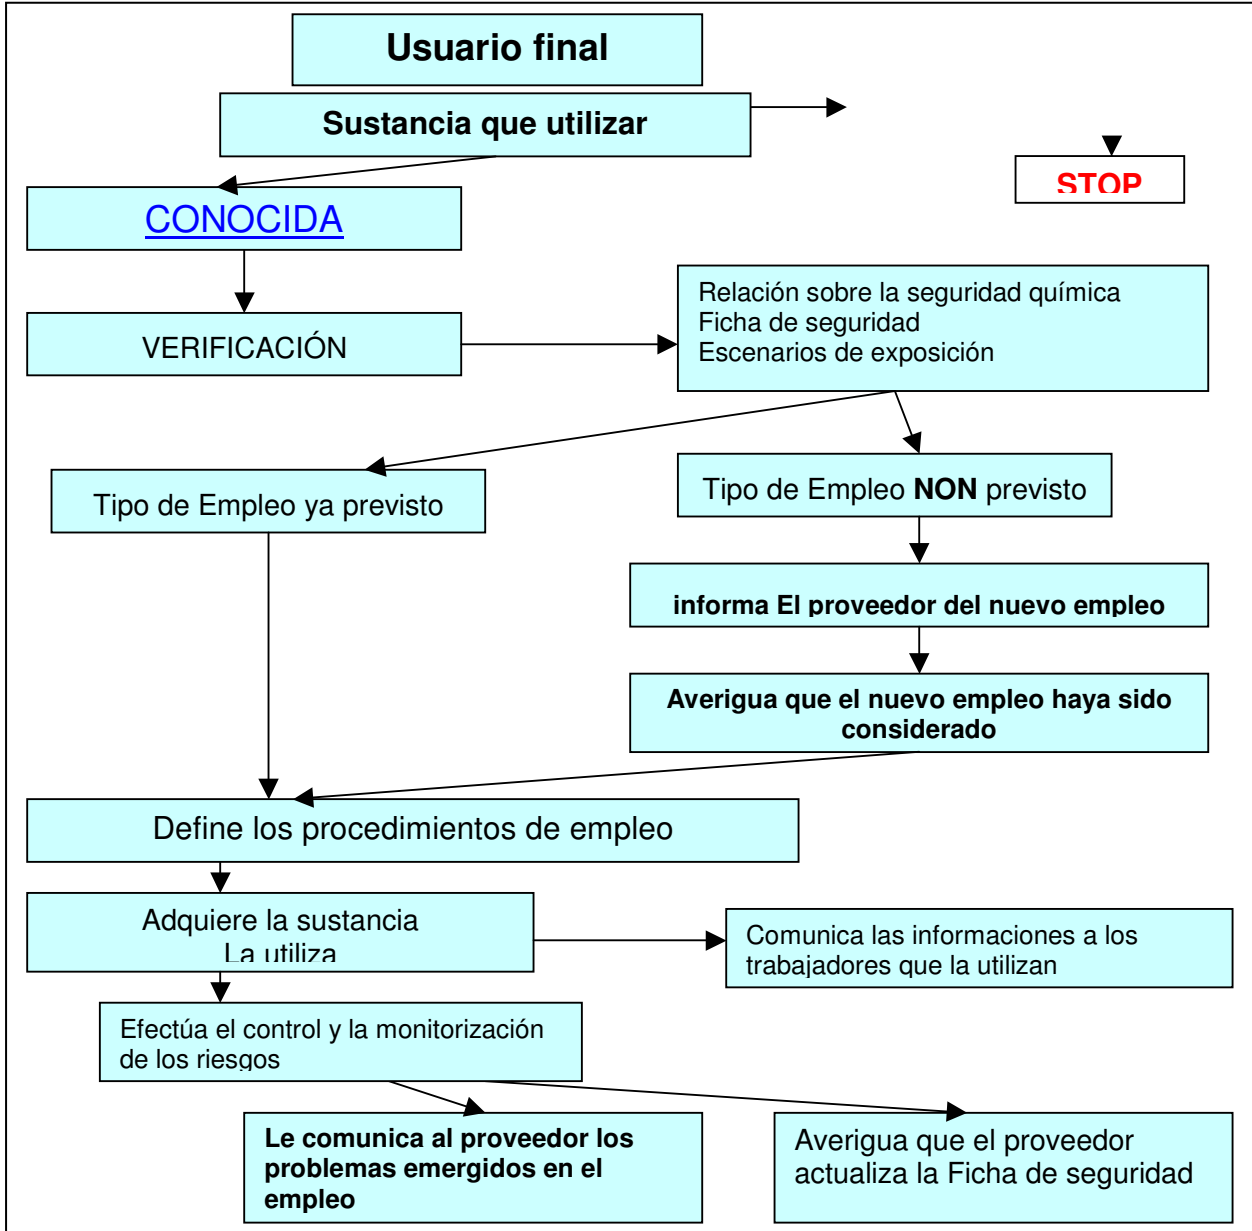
Usuario final

Sustancia que utilizar

STOP

CONOCIDA

VERIFICACIÓN

Relación sobre la seguridad química
Ficha de seguridad
Escenarios de exposición

Tipo de Empleo ya previsto

Tipo de Empleo **NON** previsto

informa El proveedor del nuevo empleo

Averigua que el nuevo empleo haya sido considerado

Define los procedimientos de empleo

Adquiere la sustancia
La utiliza

Comunica las informaciones a los trabajadores que la utilizan

Efectúa el control y la monitorización de los riesgos

Le comunica al proveedor los problemas emergidos en el empleo

Averigua que el proveedor actualiza la Ficha de seguridad